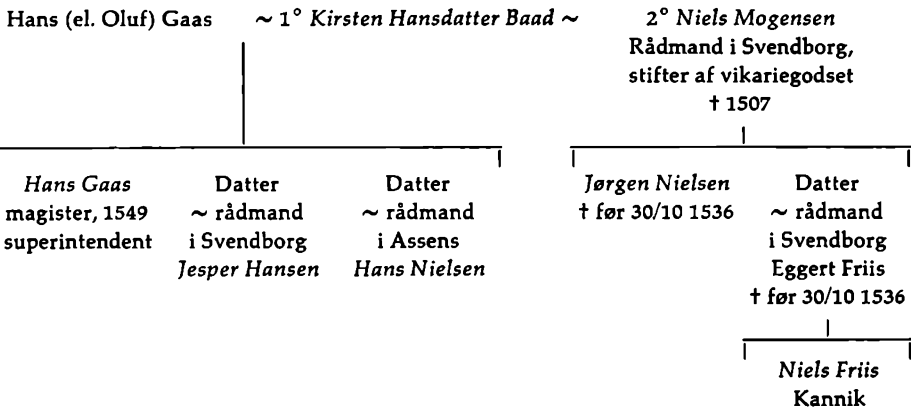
Hans (el. Oluf) Gaas ~ 1° *Kirsten Hansdatter Baad* ~ 2° *Niels Mogensen* Rådmand i Svendborg, stifter af vikariegodset † 1507

*Hans Gaas* magister, 1549 superintendent

Datter ~ rådmand i Svendborg *Jesper Hansen*

Datter ~ rådmand i Assens *Hans Nielsen*

*Jørgen Nielsen* † før 30/10 1536

Datter ~ rådmand i Svendborg Eggert Friis † før 30/10 1536

*Niels Friis* Kannik